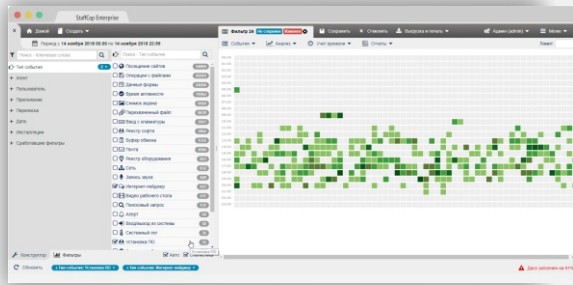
StaffCop Enterprise

Домой | Создать

Период с 14 ноября 2018 00:00 по 14 ноября 2018 23:59

Фильтр 24 | Не сохранен | Изменен | Сохранить | Отменить | Выгрузка и печать | Админ (admin) | Меню

События | Анализ | Учет времени | Отчеты | Макет

Поиск - Тип события

Тип события
Агент
Пользователь
Приложение
Переменная
Дата
Инсталляция
Срабатывание фильтра

Посещение сайтов
Операции с файлами
Данные формы
Время активности
Снимок экрана
Перехваченный файл
Ввод с клавиатуры
Реестр софта
Буфер обмена
Почта
Реестр оборудования
Сеть
Запись звука
Интернет-пейджер
Видео рабочего стола
Поисковый запрос
Аборт
Входящие из системы
Системный лог
Установка ПО

Конструктор | Фильтры | Авто | Комментарии

Обновить | Тип события: Установка ПО | Тип события: Интернет-пейджер

Диск заполнен на 97%